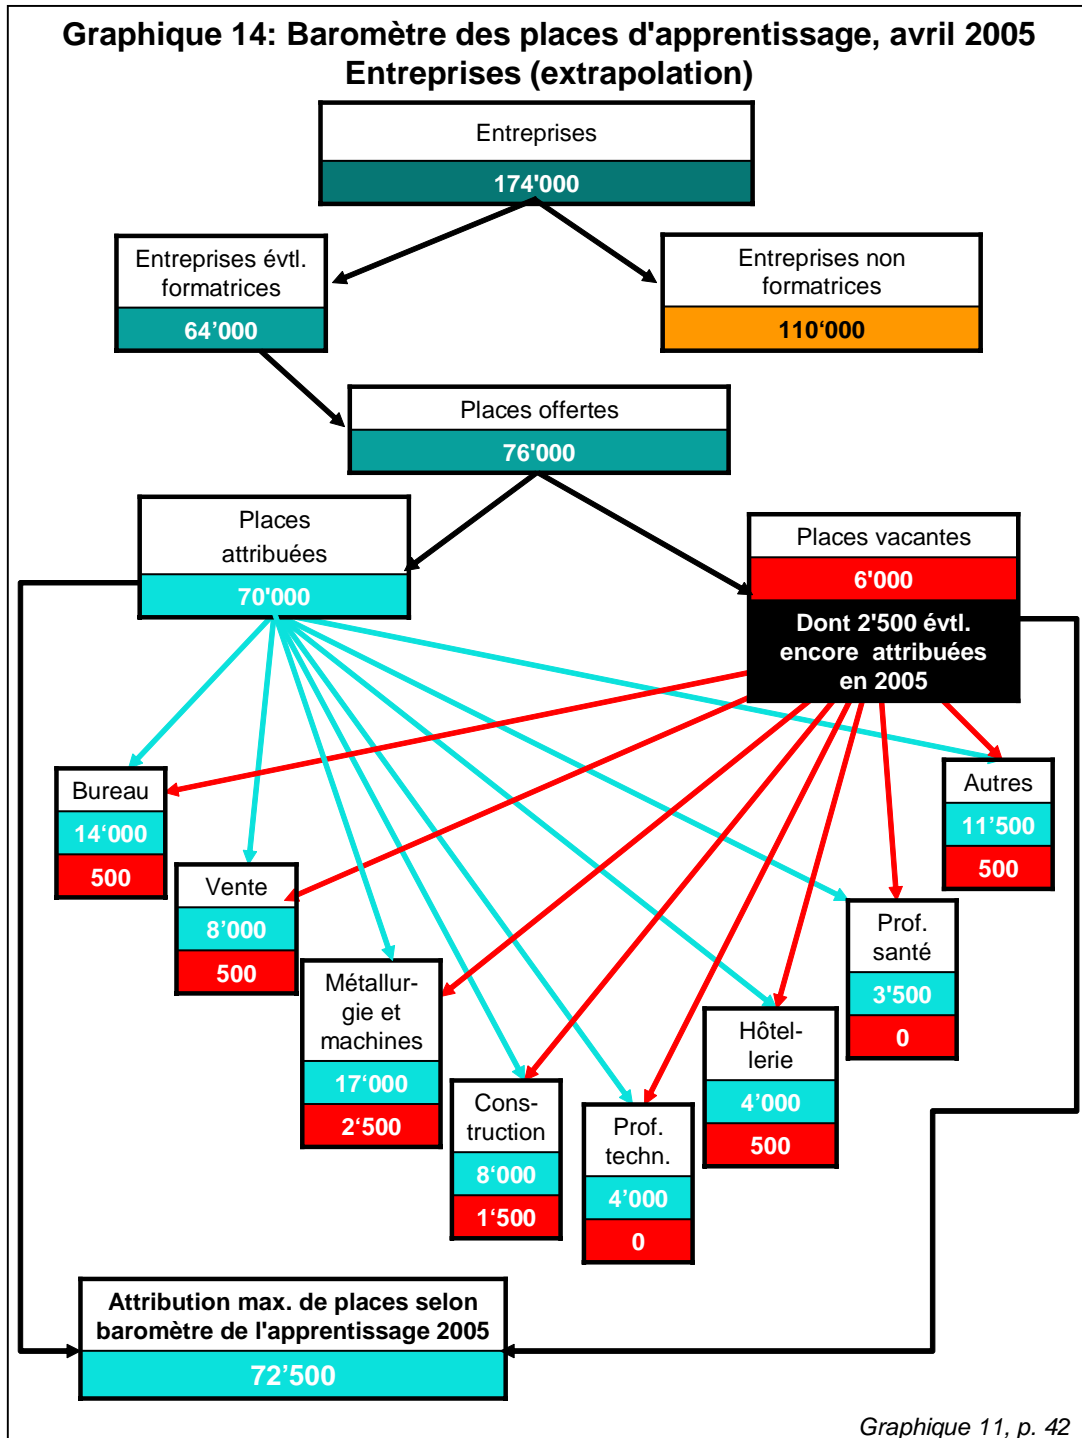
Graphique 14: Baromètre des places d'apprentissage, avril 2005
Entreprises (extrapolation)

Entreprises
174'000

Entreprises évtl. formatrices
64'000

Entreprises non formatrices
110'000

Places offertes
76'000

Places attribuées
70'000

Places vacantes
6'000
Dont 2'500 évtl. encore attribuées en 2005

Bureau
14'000
500

Vente
8'000
500

Métallurgie et machines
17'000
2'500

Construction
8'000
1'500

Prof. techn.
4'000
0

Hôtellerie
4'000
500

Prof. santé
3'500
0

Autres
11'500
500

Attribution max. de places selon baromètre de l'apprentissage 2005
72'500

Graphique 11, p. 42